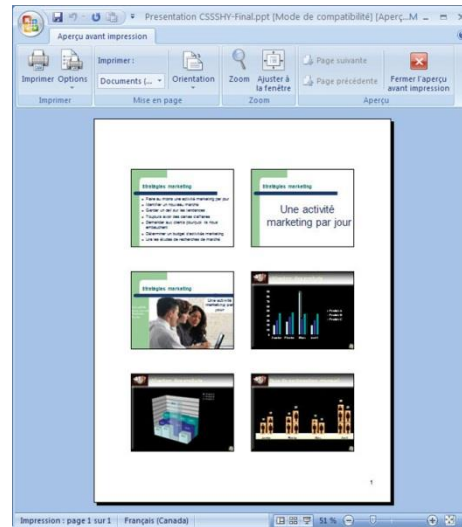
Presentation CSSSHY-Final.ppt [Mode de compatibilité] [Aperçu...M

Aperçu avant impression

Imprimer Options
Imprimer :
Documents (...
Orientation
Zoom
Ajuster à la fenêtre
Page suivante
Page précédente
Fermer l'aperçu avant impression

Imprimer
Mise en page
Zoom
Aperçu

Stratégies marketing
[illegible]

Stratégies marketing
Une activité marketing par jour

Stratégies marketing
Une activité marketing par jour

1

Impression : page 1 sur 1
Français (Canada)
51 %